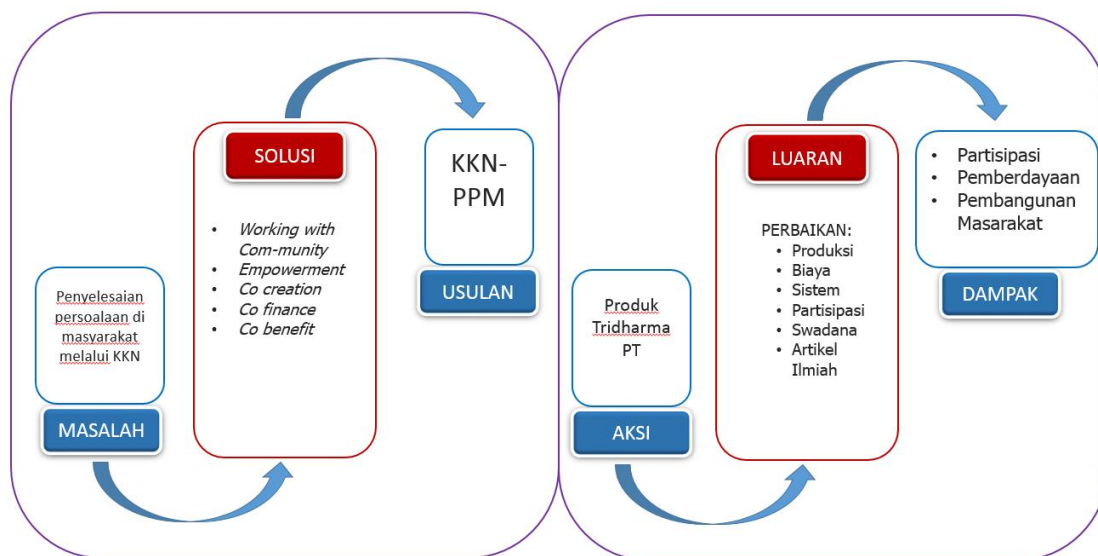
Penyelesaian persoalaan di masyarakat melalui KKN

MASALAH

SOLUSI

- *Working with Com-munity*
- *Empowerment*
- *Co creation*
- *Co finance*
- *Co benefit*

KKN-PPM

USULAN

Produk Tridharma PT

AKSI

LUARAN

PERBAIKAN:
- Produksi
- Biaya
- Sistem
- Partisipasi
- Swadana
- Artikel Ilmiah

- Partisipasi
- Pemberdayaan
- Pembangunan Masarakat

DAMPAK